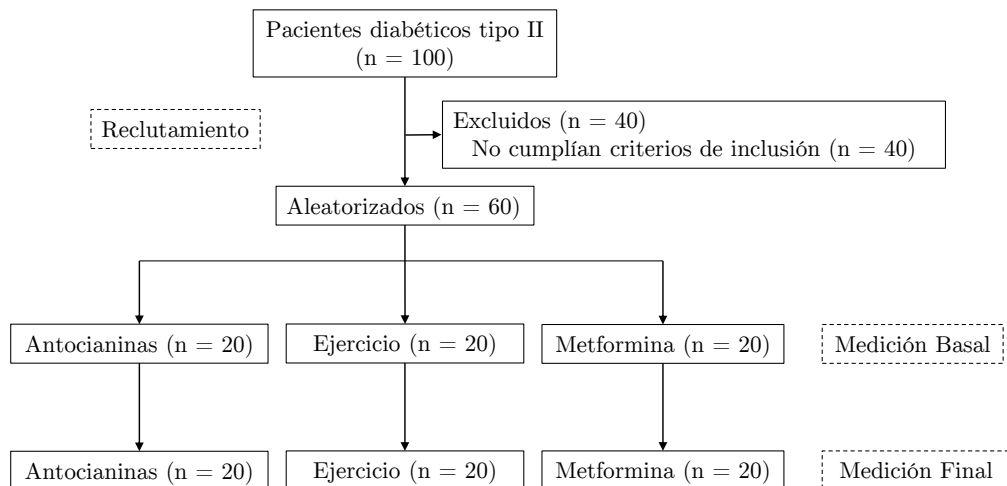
Pacientes diabéticos tipo II (n = 100)

Reclutamiento

Excluidos (n = 40)
No cumplían criterios de inclusión (n = 40)

Aleatorizados (n = 60)

Antocianinas (n = 20)

Ejercicio (n = 20)

Metformina (n = 20)

Medición Basal

Antocianinas (n = 20)

Ejercicio (n = 20)

Metformina (n = 20)

Medición Final